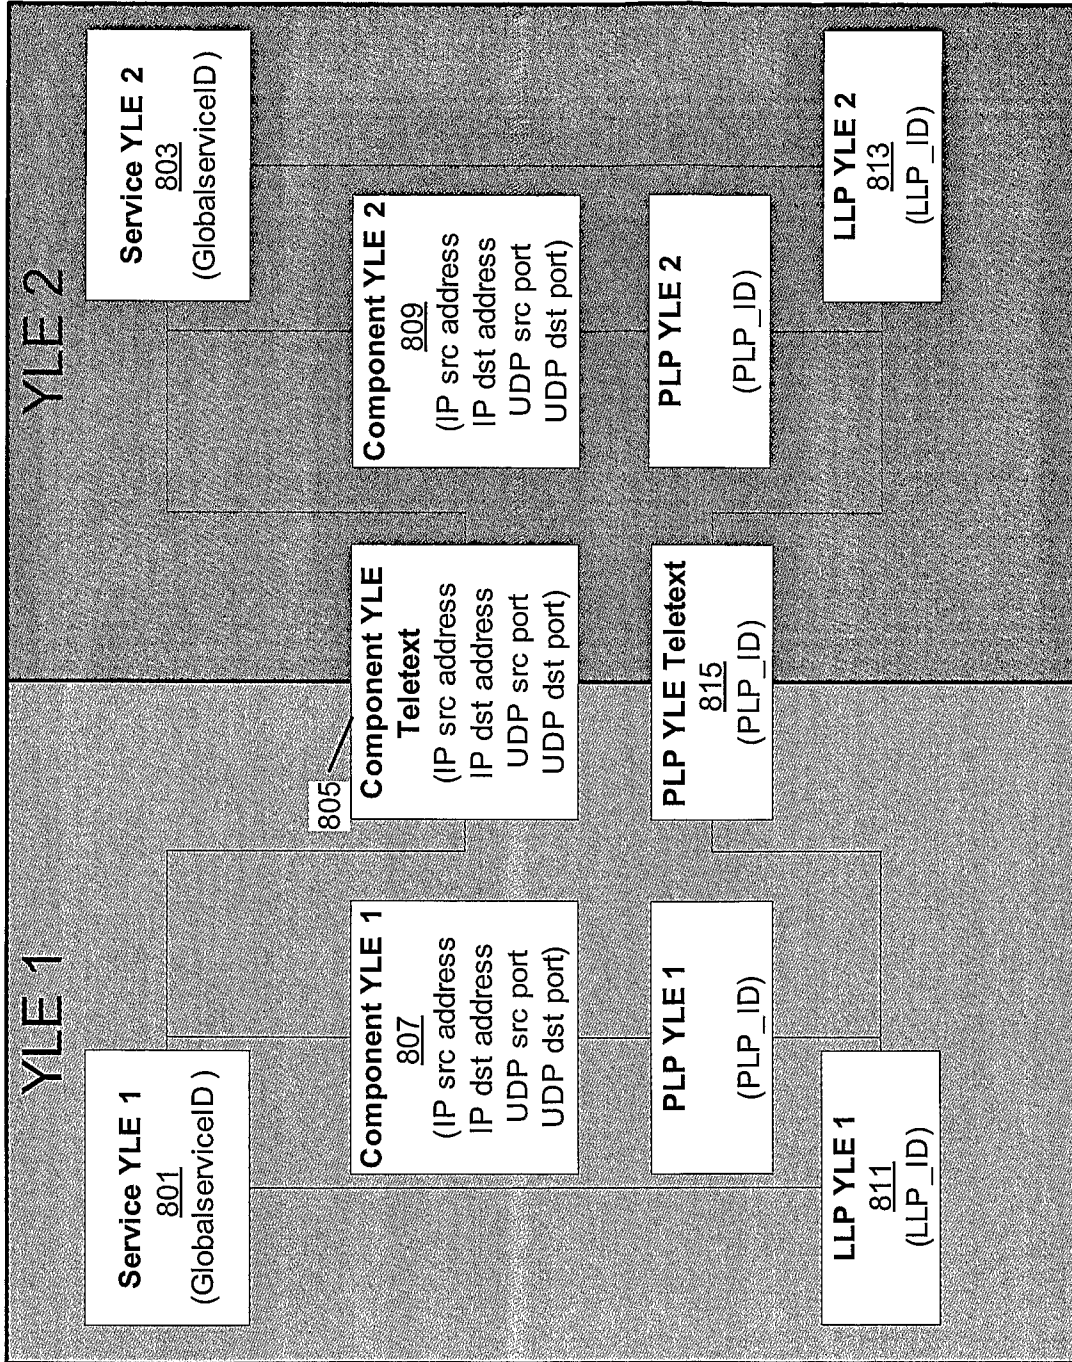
YLE 1

Service YLE 1
801
(GlobalserviceID)

Component YLE 1
807
(IP src address
IP dst address
UDP src port
UDP dst port)

PLP YLE 1
(PLP_ID)

LLP YLE 1
811
(LLP_ID)

805

Component YLE
Teletext
(IP src address
IP dst address
UDP src port
UDP dst port)

PLP YLE Teletext
815
(PLP_ID)

YLE 2

Service YLE 2
803
(GlobalserviceID)

Component YLE 2
809
(IP src address
IP dst address
UDP src port
UDP dst port)

PLP YLE 2
(PLP_ID)

LLP YLE 2
813
(LLP_ID)